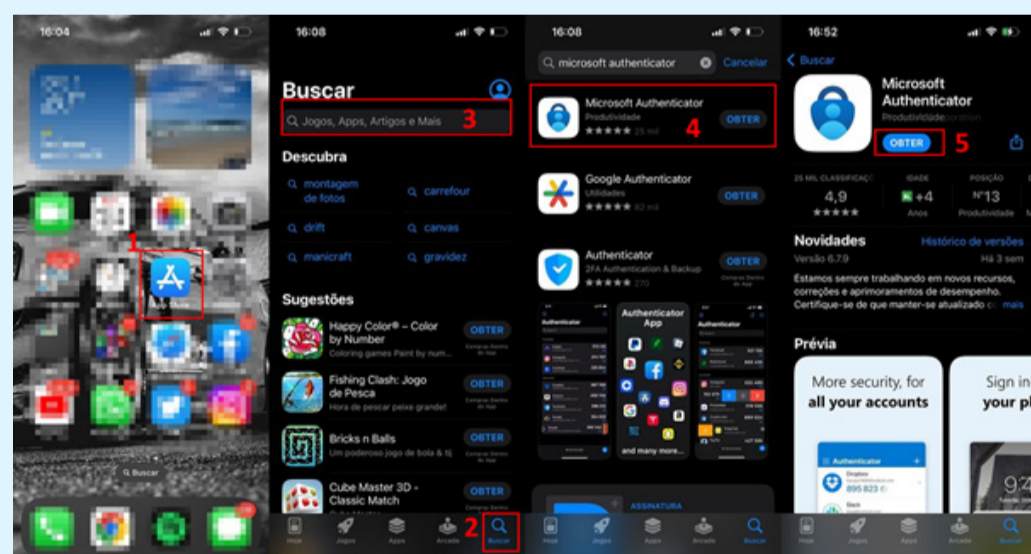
16:04

1

Q Buscar

16:08

Buscar

Jogos, Apps, Artigos e Mais 3

Descubra

montagem de fotos

carrefour

drift

canvas

manicraft

gravidez

Sugestões

Happy Color® – Color by Number
Coloring games Paint by num...
OBTER

Fishing Clash: Jogo de Pesca
Hora de pescar peixe grande!
OBTER

Bricks n Balls
Um poderoso jogo de bola & tij
OBTER

Cube Master 3D - Classic Match
OBTER

Hoje Jogos Apps Arcade Buscar 2

16:08

microsoft authenticator Cancelar

Microsoft Authenticator
Produtividade
OBTER 4

Google Authenticator
Utilidades
OBTER

Authenticator
2FA Authentication & Backup
OBTER

Authenticator App

and many more...

ASSINATURA

Hoje Jogos Apps Arcade Buscar

16:52

Buscar

Microsoft Authenticator
Produtividade

OBTER 5

25 MIL CLASSIFICAÇÕES 4,9
IDADE +4 Anos
POSIÇÃO Nº13 Produtividade

Novidades
Histórico de versões
Versão 6.7.9
Há 3 sem

Estamos sempre trabalhando em novos recursos, correções e melhorias de desempenho. Certifique-se de que manter-se atualizado c mais

Prévia

More security, for all your accounts

Sign in your pl

Authenticator

Hoje Jogos Apps Arcade Buscar